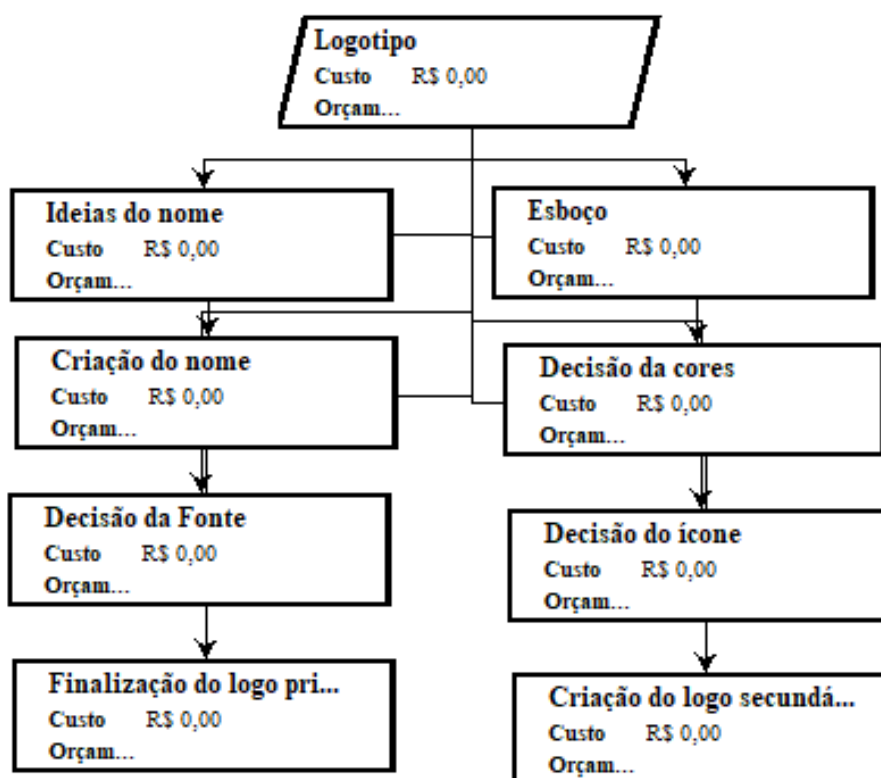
Logotipo
Custo R$ 0,00
Orçam...

Ideias do nome
Custo R$ 0,00
Orçam...

Esboço
Custo R$ 0,00
Orçam...

Criação do nome
Custo R$ 0,00
Orçam...

Decisão da cores
Custo R$ 0,00
Orçam...

Decisão da Fonte
Custo R$ 0,00
Orçam...

Decisão do ícone
Custo R$ 0,00
Orçam...

Finalização do logo pri...
Custo R$ 0,00
Orçam...

Criação do logo secundá...
Custo R$ 0,00
Orçam...